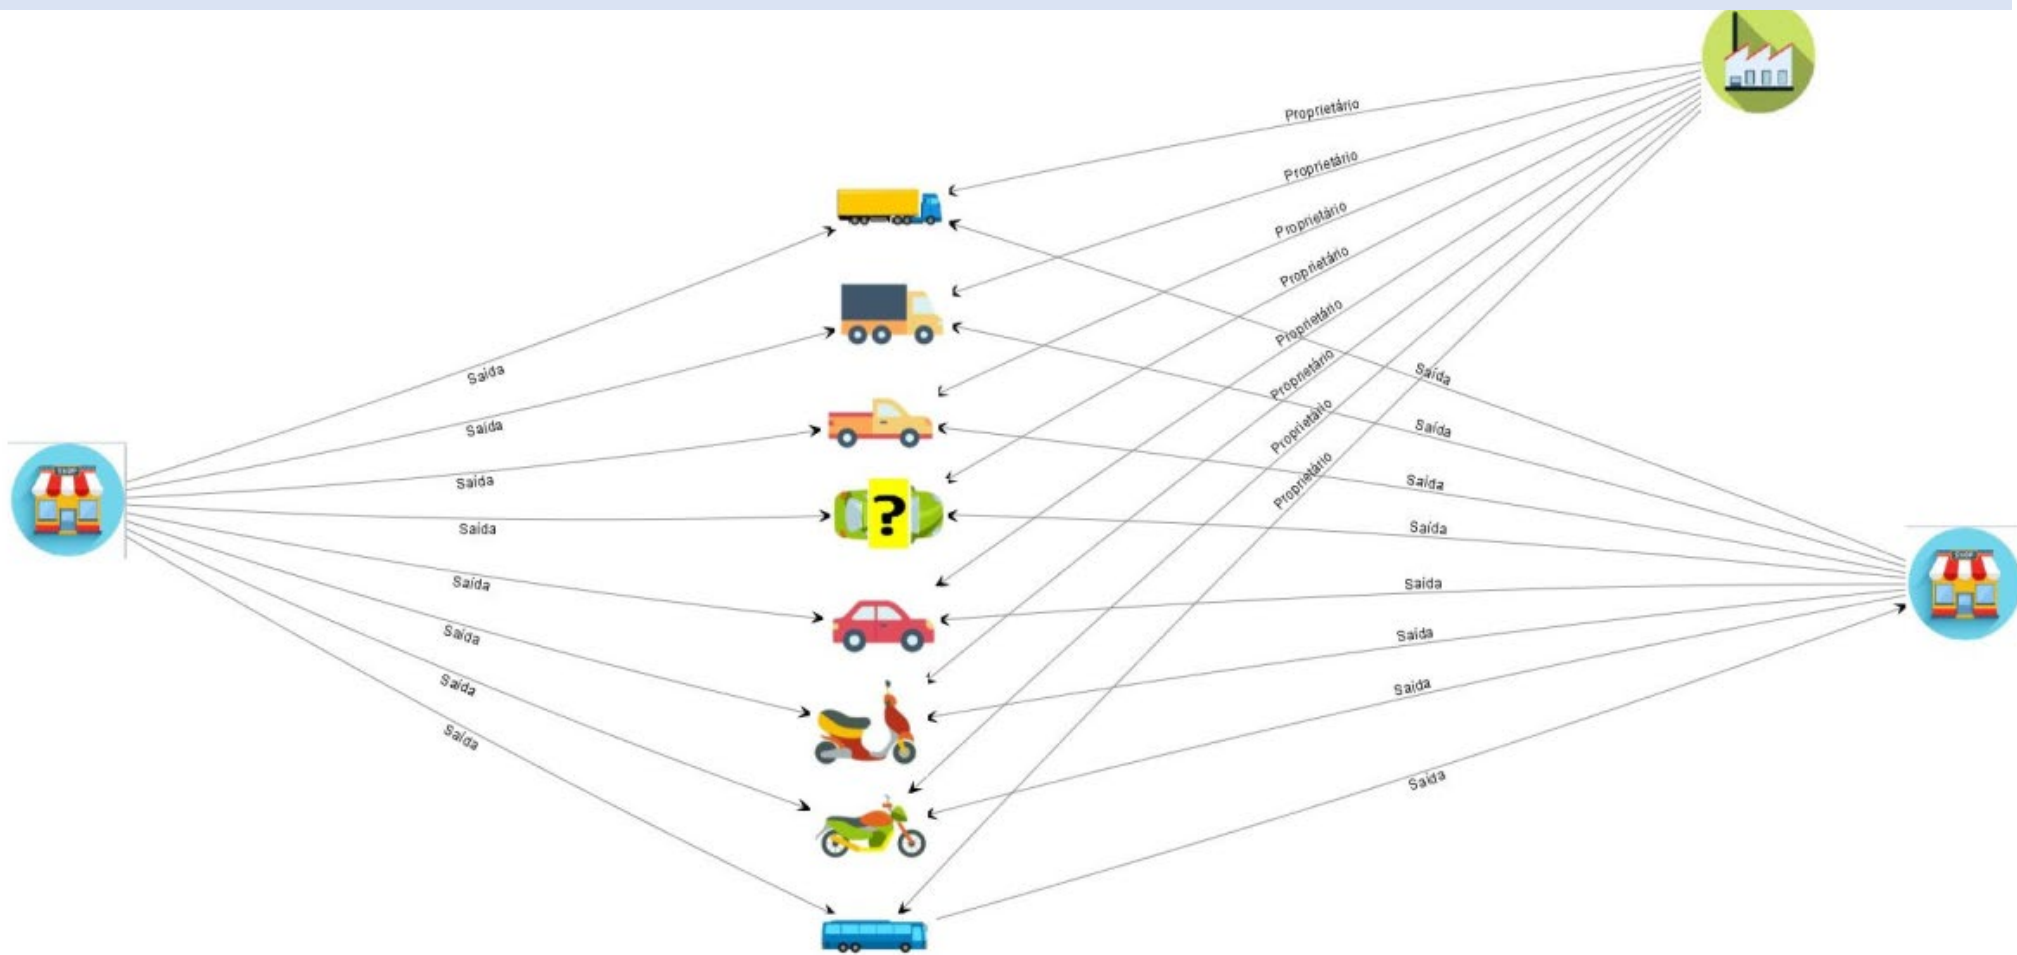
Proprietário
Proprietário
Proprietário
Proprietário
Proprietário
Proprietário
Proprietário
Proprietário

SHOP
Saída
Saída
Saída
Saída
Saída
Saída
Saída
Saída

?

SHOP
Saída
Saída
Saída
Saída
Saída
Saída
Saída
Saída